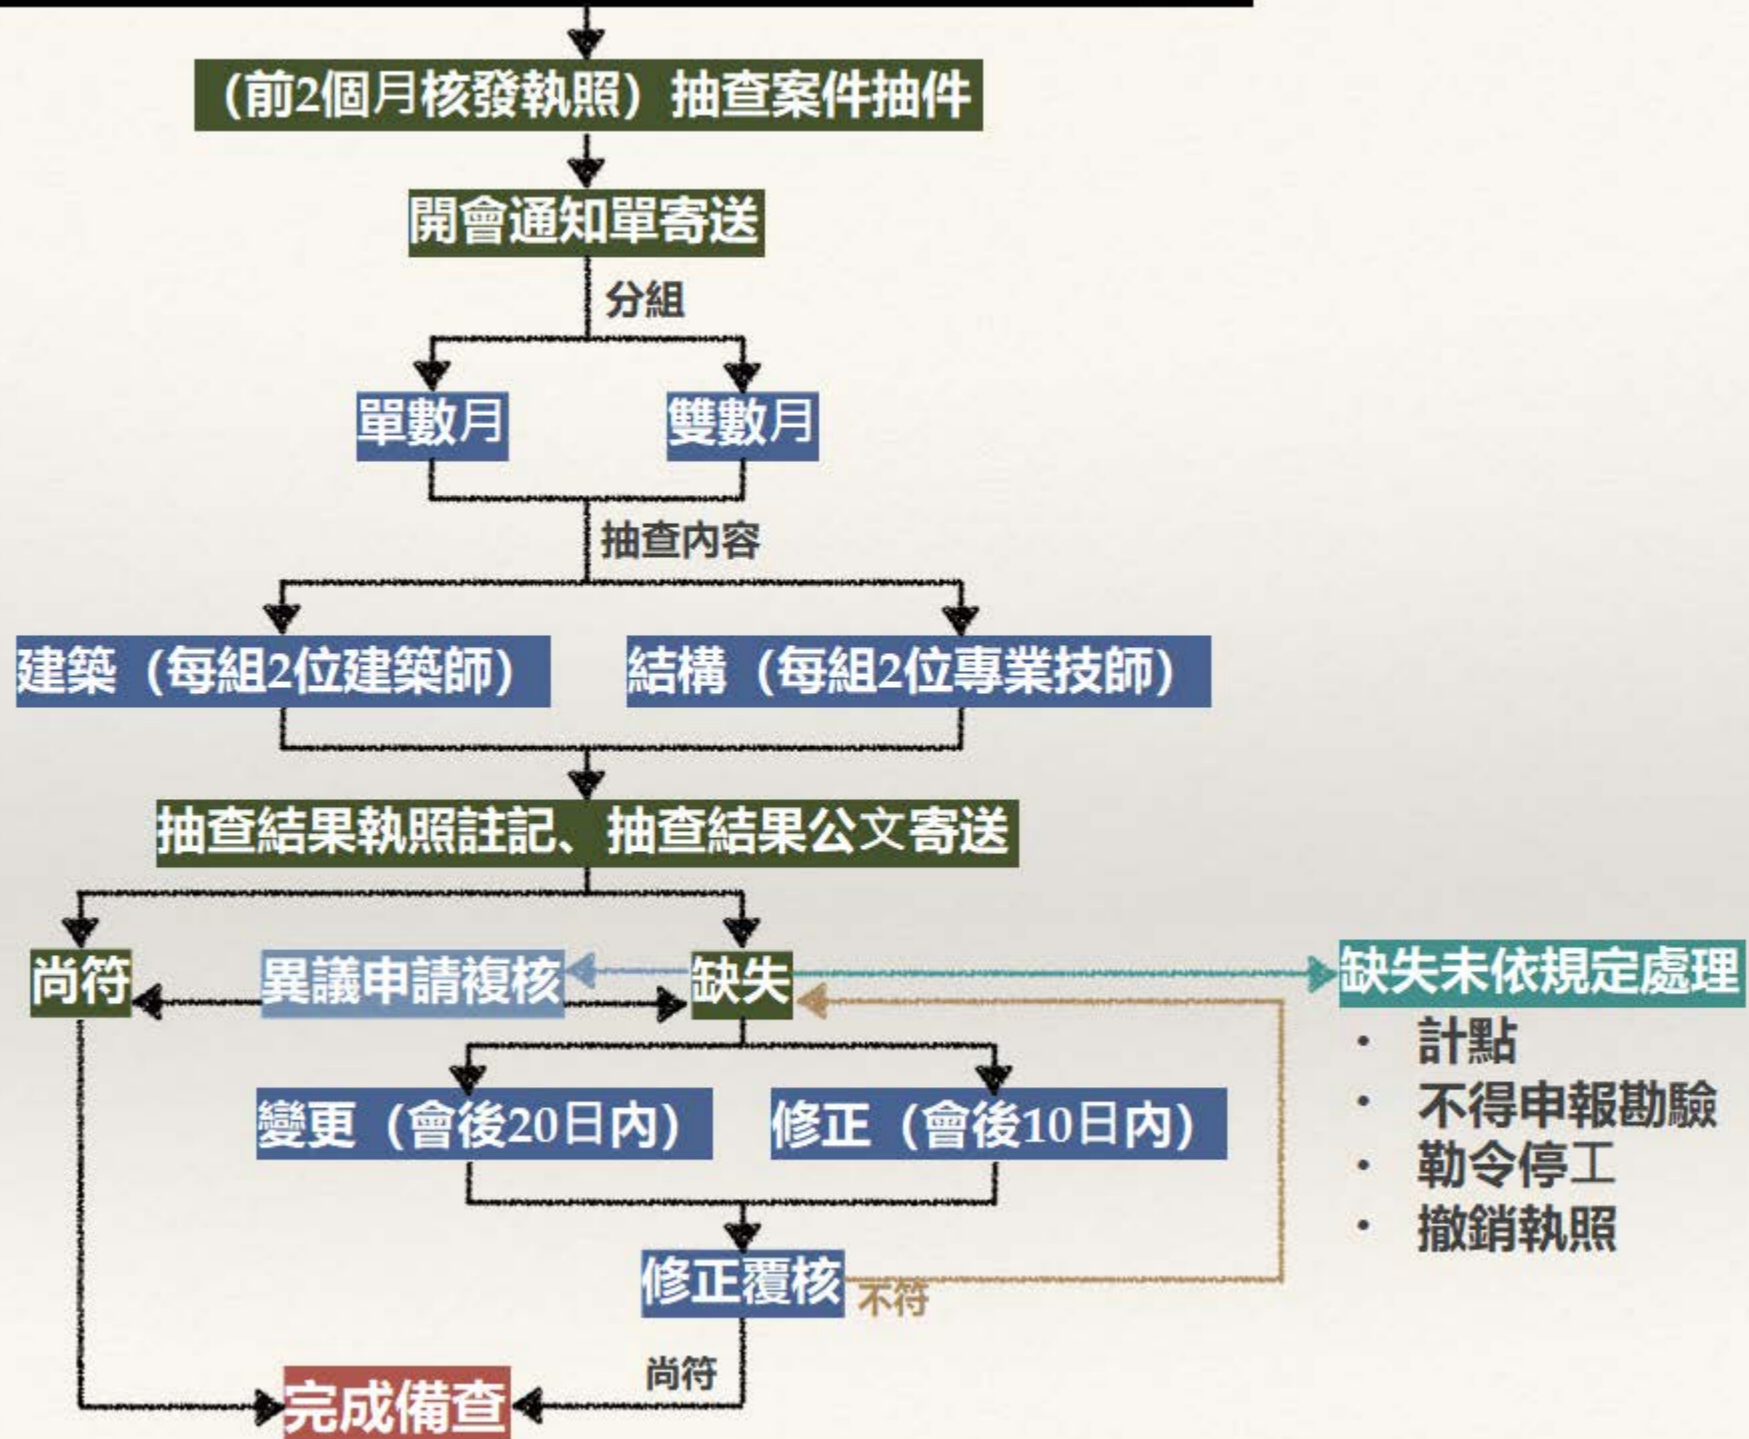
（前2個月核發執照）抽查案件抽件

開會通知單寄送

分組

單數月

雙數月

抽查內容

建築（每組2位建築師）

結構（每組2位專業技師）

抽查結果執照註記、抽查結果公文寄送

尚符

異議申請複核

缺失

缺失未依規定處理

· 計點
· 不得申報勘驗
· 勒令停工
· 撤銷執照

變更（會後20日內）

修正（會後10日內）

修正覆核

不符

尚符

完成備查